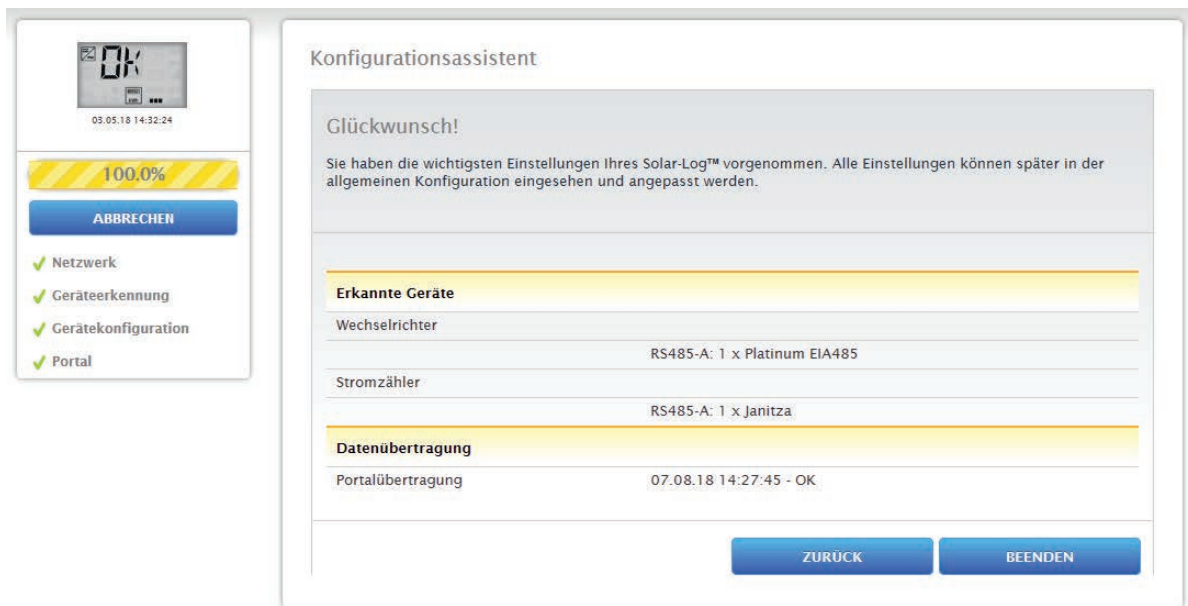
OK

03.05.18 14:32:24

100.0%

ABBRECHEN

✓ Netzwerk
✓ Geräteerkennung
✓ Gerätekonfiguration
✓ Portal

Konfigurationsassistent

Glückwunsch!

Sie haben die wichtigsten Einstellungen Ihres Solar-Log™ vorgenommen. Alle Einstellungen können später in der allgemeinen Konfiguration eingesehen und angepasst werden.

| Erkannte Geräte | |
|---|---|
| Wechselrichter | |
| | RS485-A: 1 x Platinum EIA485 |
| Stromzähler | |
| | RS485-A: 1 x Janitza |
| **Datenübertragung** | |
| Portalübertragung | 07.08.18 14:27:45 - OK |

ZURÜCK

BEENDEN